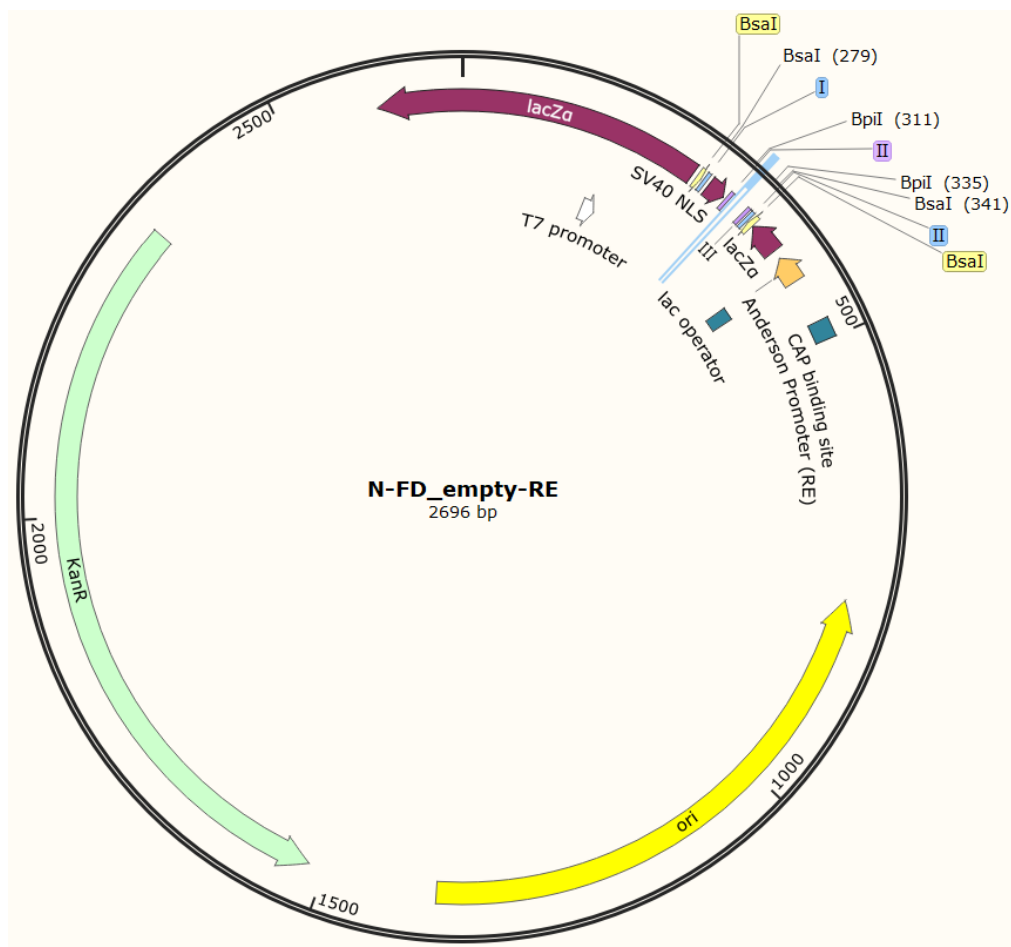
BsaI
BsaI (279)
I
BpiI (311)
II
BpiI (335)
BsaI (341)
II
BsaI

2500
lacZα
SV40 NLS
T7 promoter
III
lacZα
lac operator
Anderson Promoter (RE)
CAP binding site
500

N-FD_empty-RE
2696 bp

2000
KanR
ori
1000
1500